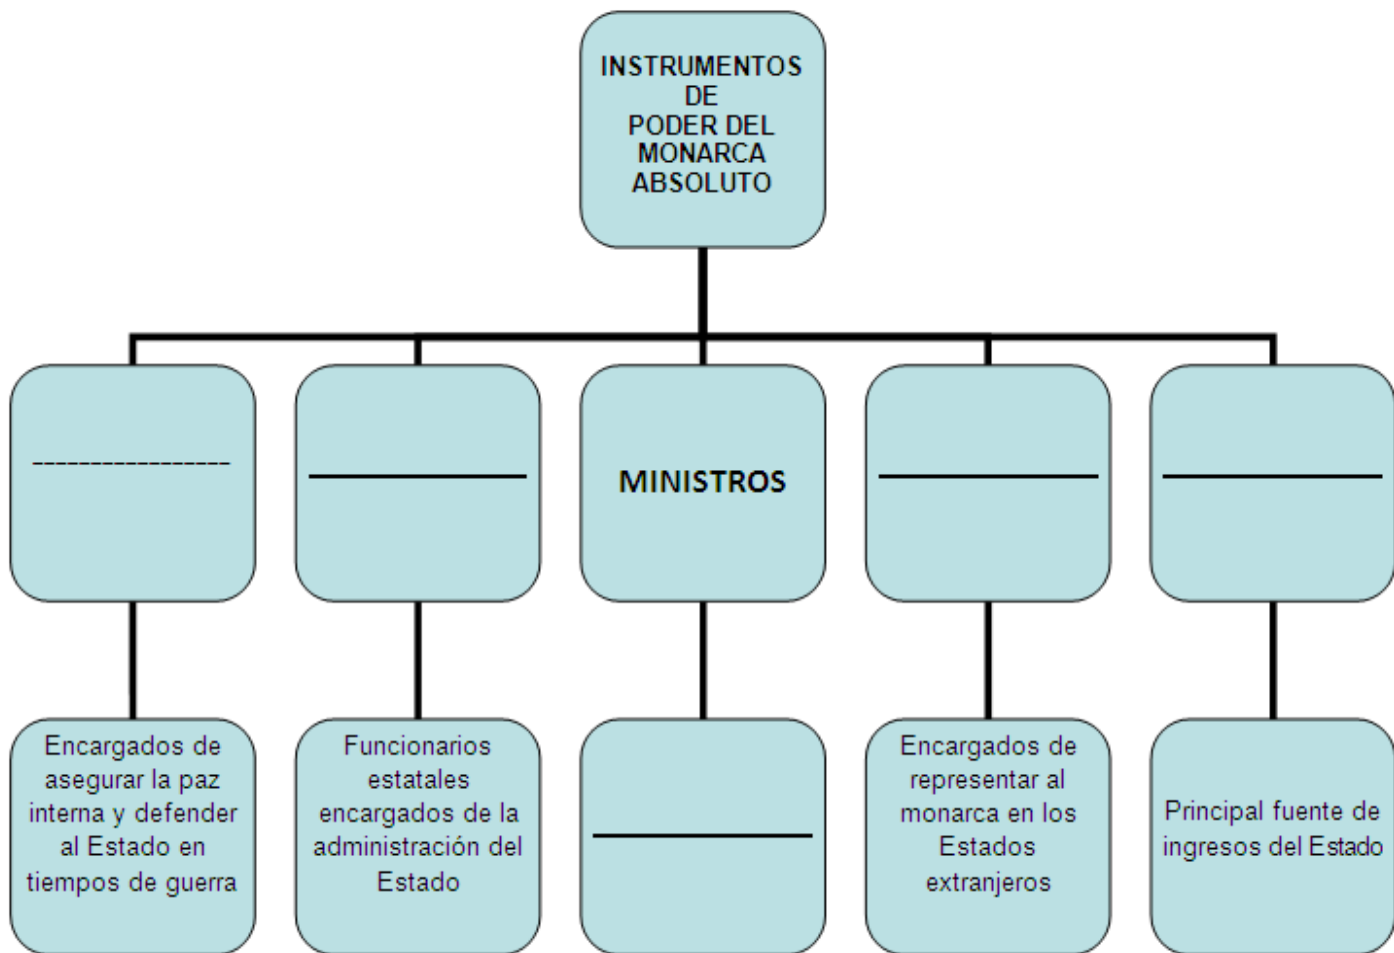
INSTRUMENTOS DE PODER DEL MONARCA ABSOLUTO

----------------

MINISTROS

Encargados de asegurar la paz interna y defender al Estado en tiempos de guerra

Funcionarios estatales encargados de la administración del Estado

Encargados de representar al monarca en los Estados extranjeros

Principal fuente de ingresos del Estado